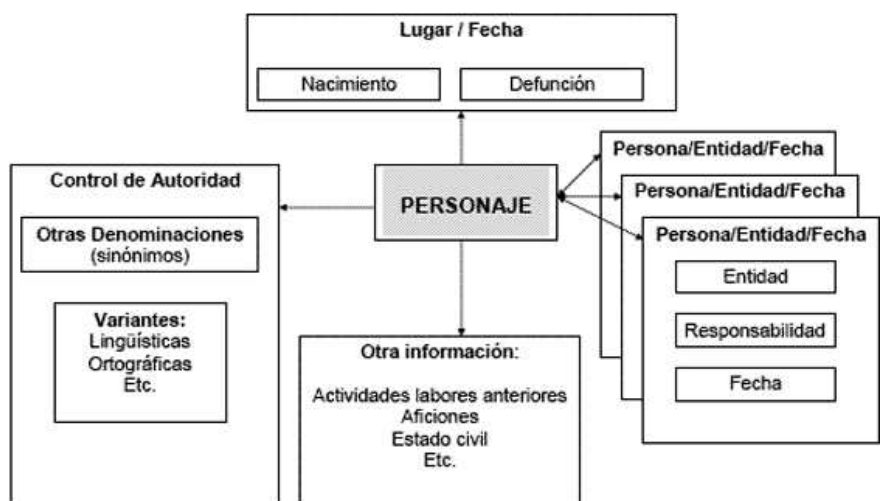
Lugar / Fecha

Nacimiento

Defunción

Control de Autoridad

Otras Denominaciones
(sinónimos)

Variantes:
Lingüísticas
Ortográficas
Etc.

PERSONAJE

Otra información:

Actividades labores anteriores
Aficiones
Estado civil
Etc.

Persona/Entidad/Fecha

Persona/Entidad/Fecha

Persona/Entidad/Fecha

Entidad

Responsabilidad

Fecha